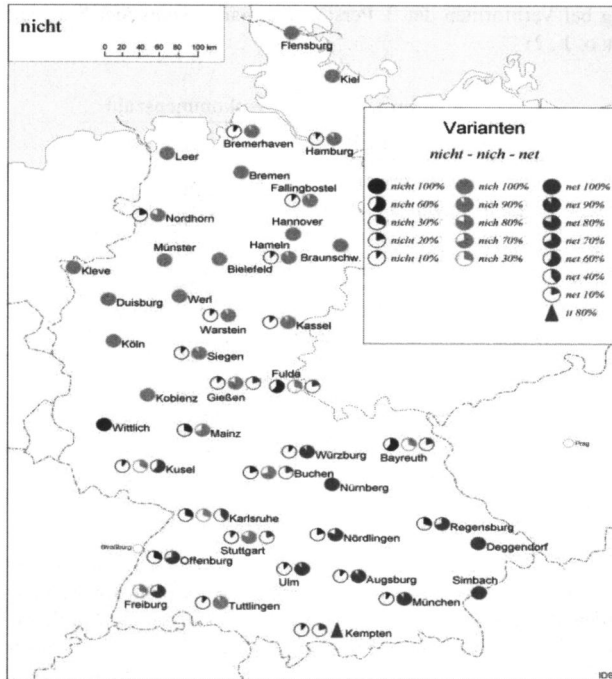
nicht

0 20 40 60 80 100 km

Varianten
nicht - nich - net

| | | |
|---|---|---|
| nicht 100% | nich 100% | net 100% |
| nicht 60% | nich 90% | net 90% |
| nicht 30% | nich 80% | net 80% |
| nicht 20% | nich 70% | net 70% |
| nicht 10% | nich 30% | net 60% |
| | | net 40% |
| | | net 10% |
| | | u 80% |

Flensburg
Kiel
Bremerhaven
Hamburg
Leer
Bremen
Fallingbostel
Nordhorn
Hannover
Münster
Hameln
Braunschw.
Kleve
Bielefeld
Duisburg
Werl
Warstein
Kassel
Köln
Siegen
Fulda
Koblenz
Gießen
Wittlich
Mainz
Prag
Würzburg
Bayreuth
Kusel
Buchen
Nürnberg
Karlsruhe
Regensburg
Stuttgart
Nördlingen
Straßburg
Offenburg
Deggendorf
Ulm
Augsburg
Simbach
Freiburg
Tuttlingen
München
Kempten
IDS